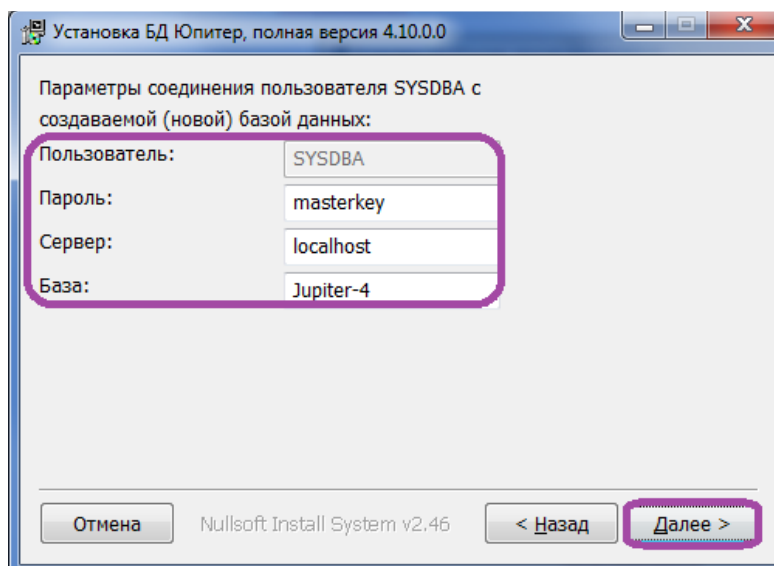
Установка БД Юпитер, полная версия 4.10.0.0

Параметры соединения пользователя SYSDBA с создаваемой (новой) базой данных:

Пользователь: SYSDBA
Пароль: masterkey
Сервер: localhost
База: Jupiter-4

Отмена
Nullsoft Install System v2.46
< Назад
Далее >